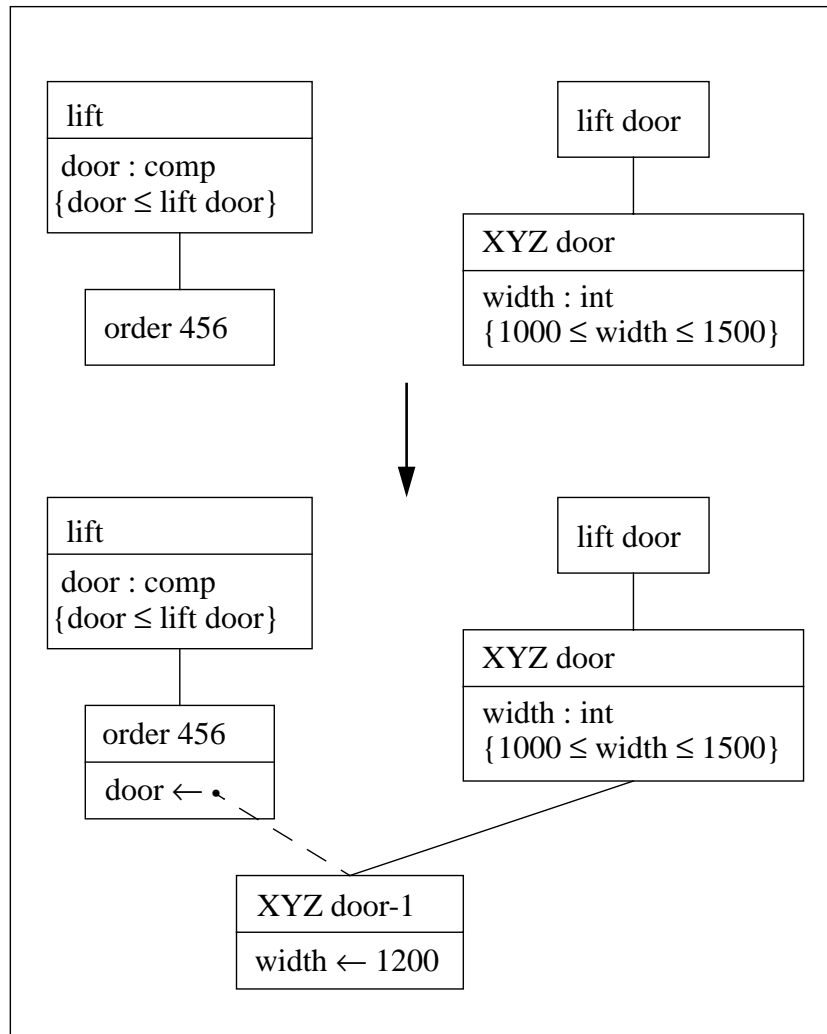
lift

door : comp
$\{door \leq lift\ door\}$

order 456

lift door

XYZ door

width : int
$\{1000 \leq width \leq 1500\}$

lift

door : comp
$\{door \leq lift\ door\}$

order 456

door $\leftarrow$

lift door

XYZ door

width : int
$\{1000 \leq width \leq 1500\}$

XYZ door-1

width $\leftarrow$ 1200